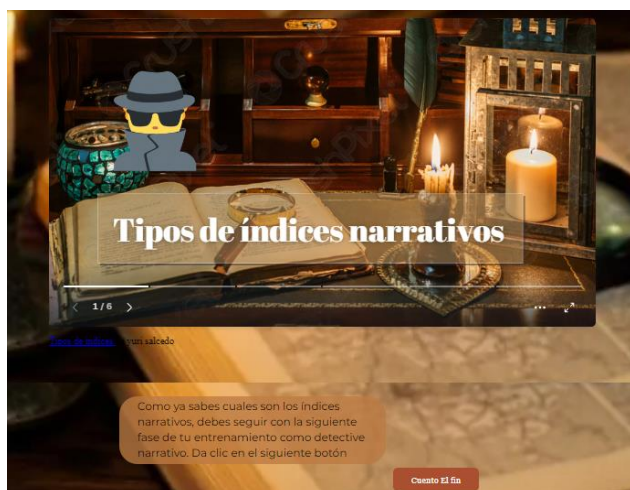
Tipos de índices narrativos

1 / 6

Tipos de índices ... yuri salcedo

Como ya sabes cuales son los índices narrativos, debes seguir con la siguiente fase de tu entrenamiento como detective narrativo. Da clic en el siguiente botón

Cuento El fin